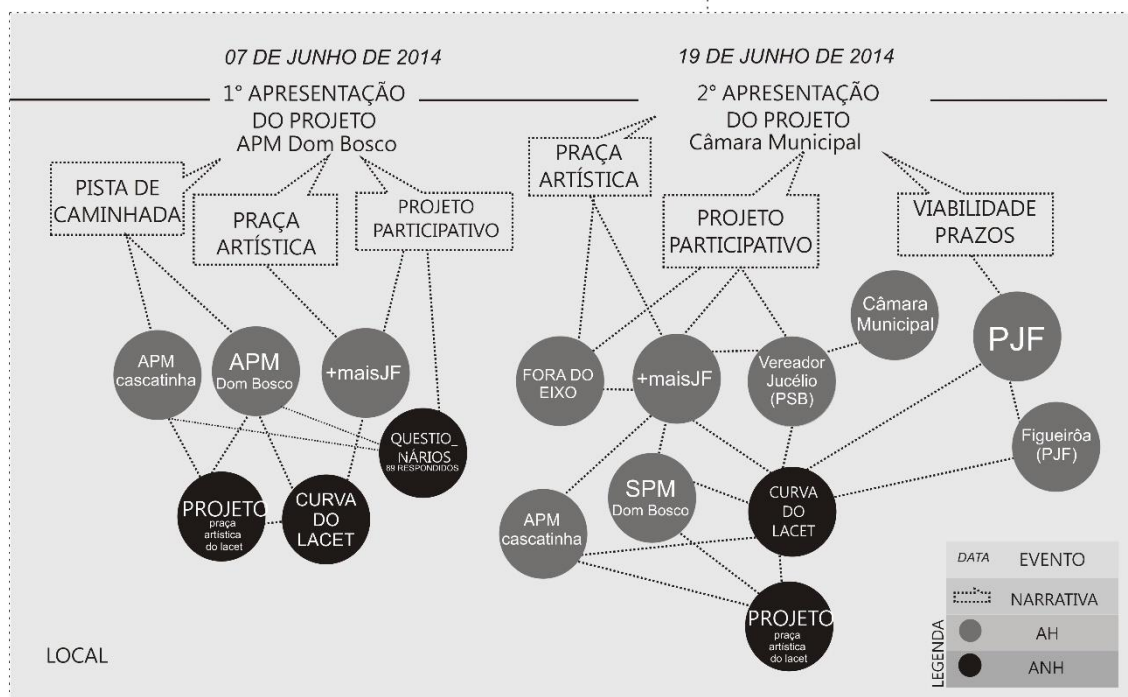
07 DE JUNHO DE 2014

1° APRESENTAÇÃO DO PROJETO APM Dom Bosco

PISTA DE CAMINHADA

PRAÇA ARTÍSTICA

PROJETO PARTICIPATIVO

APM cascatinha

APM Dom Bosco

+maisJF

QUESTIO_ NÁRIOS 88 RESPONDIDOS

PROJETO praça artística do lacet

CURVA DO LACET

19 DE JUNHO DE 2014

2° APRESENTAÇÃO DO PROJETO Câmara Municipal

PRAÇA ARTÍSTICA

PROJETO PARTICIPATIVO

VIABILIDADE PRAZOS

Câmara Municipal

PJF

FORA DO EIXO

+maisJF

Vereador Jucélio (PSB)

Figueirôa (PJF)

SPM Dom Bosco

CURVA DO LACET

APM cascatinha

PROJETO praça artística do lacet

| DATA | EVENTO |
|---|---|
| | NARRATIVA |
| | AH |
| | ANH |

LEGENDA

LOCAL